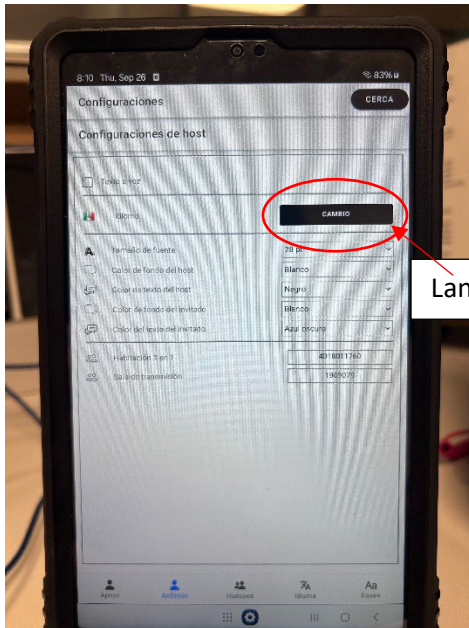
8:10 Thu, Sep 26
83%

Configuraciones
CERCA

Configuraciones de host

Texto a voz

Idioma
CAMBIO

Lan

Tamaño de fuente
28 pt

Color de fondo del host
Blanco

Color de texto del host
Negro

Color de fondo del invitado
Blanco

Color del texto del invitado
Azul oscuro

Habitación 1 en 1
4018011760

Su sala transmisión
1969079

Apoyo
Anfitrión
Huésped
Idioma
Frases